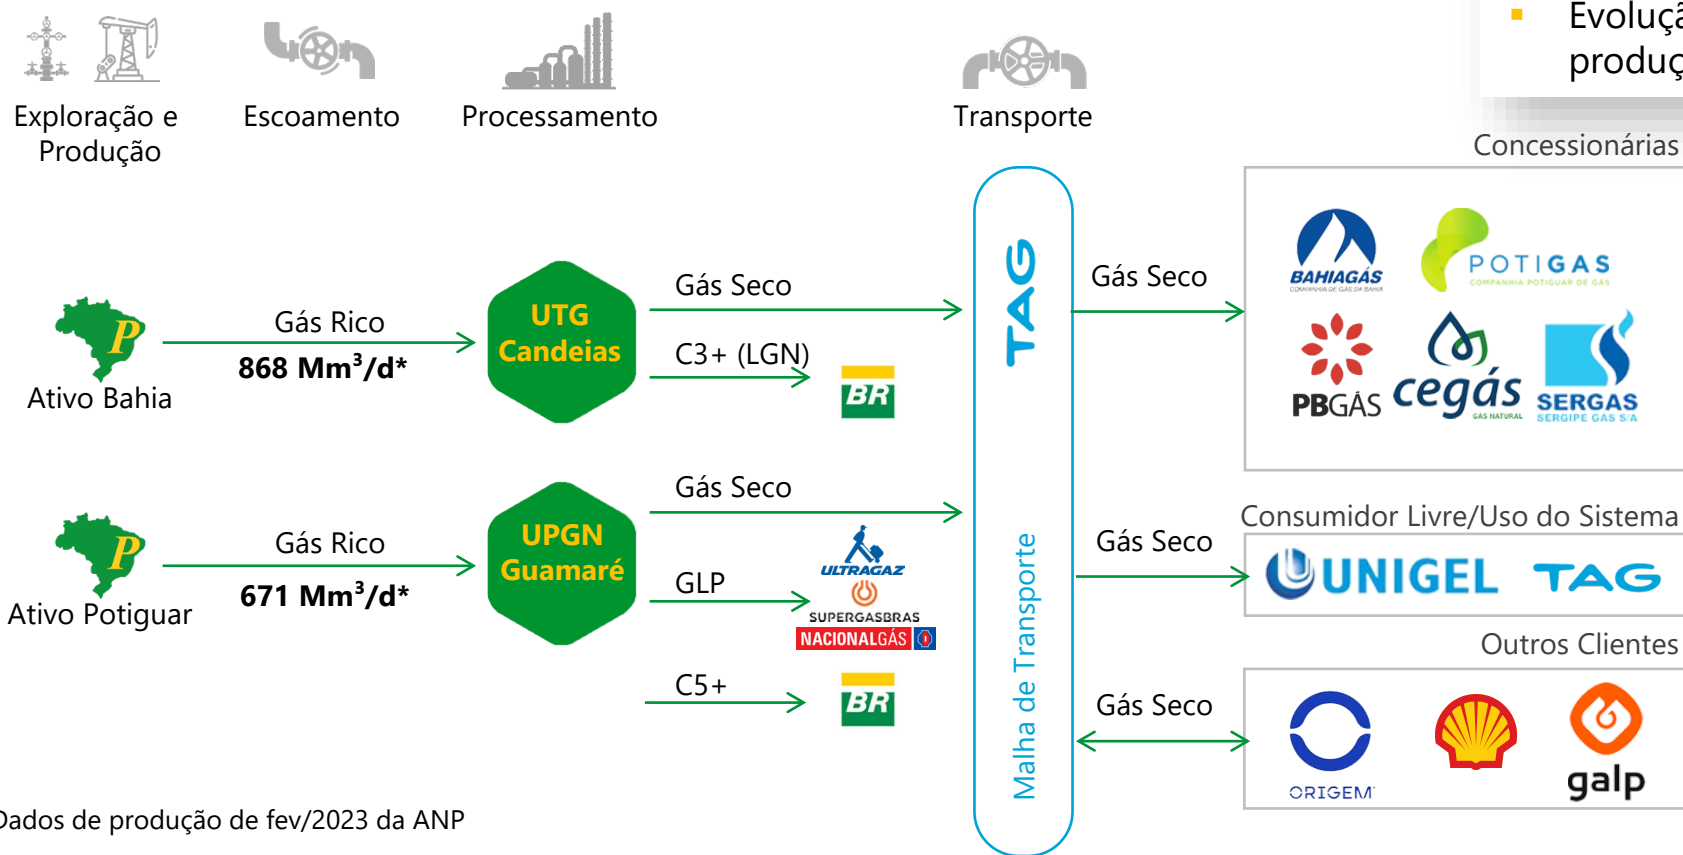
Evoluçã
produç

Exploração e Produção

Escoamento

Processamento

Transporte

Concessionárias

Ativo Bahia

Gás Rico

868 Mm³/d*

UTG Candeias

Gás Seco

C3+ (LGN)

BR

TAG

Malha de Transporte

Gás Seco

BAHIAGÁS
COMPANHIA DE GÁS DA BAHIA

POTIGAS
COMPANHIA POTIGUAR DE GÁS

PBGÁS

cegás
GÁS NATURAL

SERGAS
SERGIPE GAS S/A

Ativo Potiguar

Gás Rico

671 Mm³/d*

UPGN Guamaré

Gás Seco

GLP

ULTRAGAZ

SUPERGASBRAS

NACIONALGÁS

C5+

BR

Consumidor Livre/Uso do Sistema

Gás Seco

UNIGEL

TAG

Outros Clientes

Gás Seco

ORIGEM

galp

Dados de produção de fev/2023 da ANP